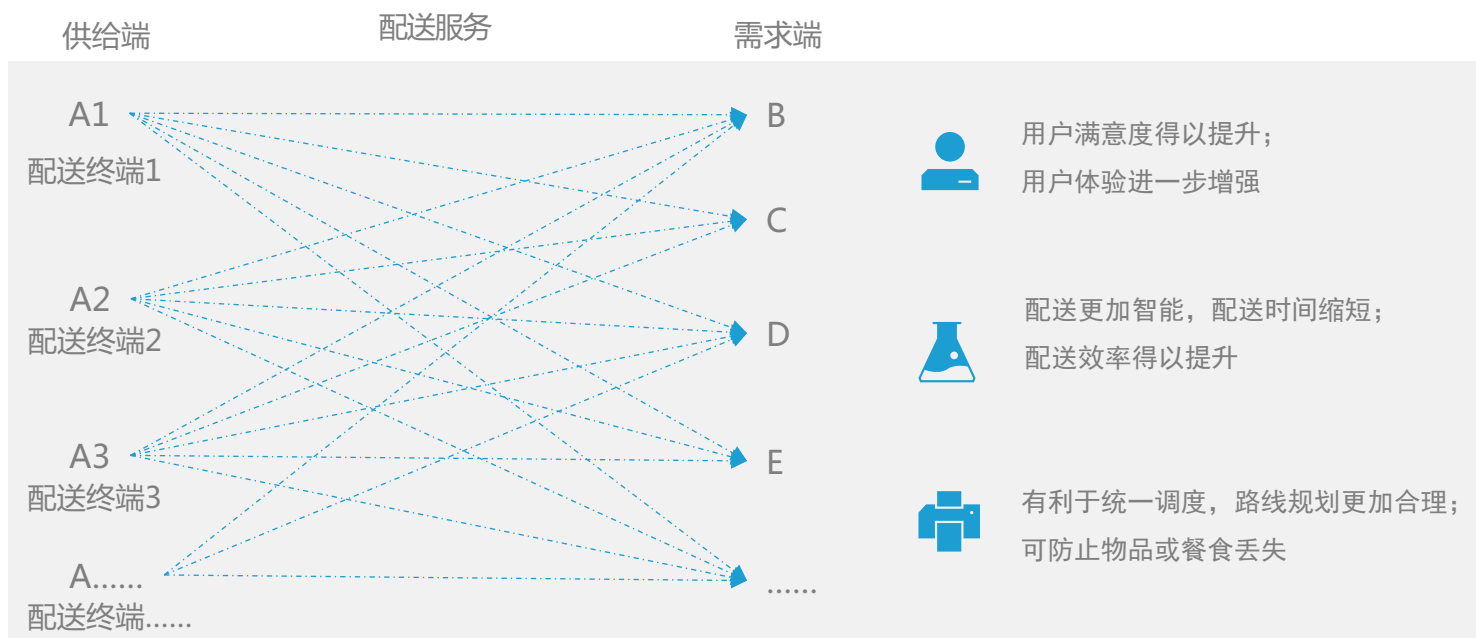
供给端

配送服务

需求端

A1
配送终端1

A2
配送终端2

A3
配送终端3

A......
配送终端......

B

C

D

E

......

用户满意度得以提升；
用户体验进一步增强

配送更加智能，配送时间缩短；
配送效率得以提升

有利于统一调度，路线规划更加合理；
可防止物品或餐食丢失